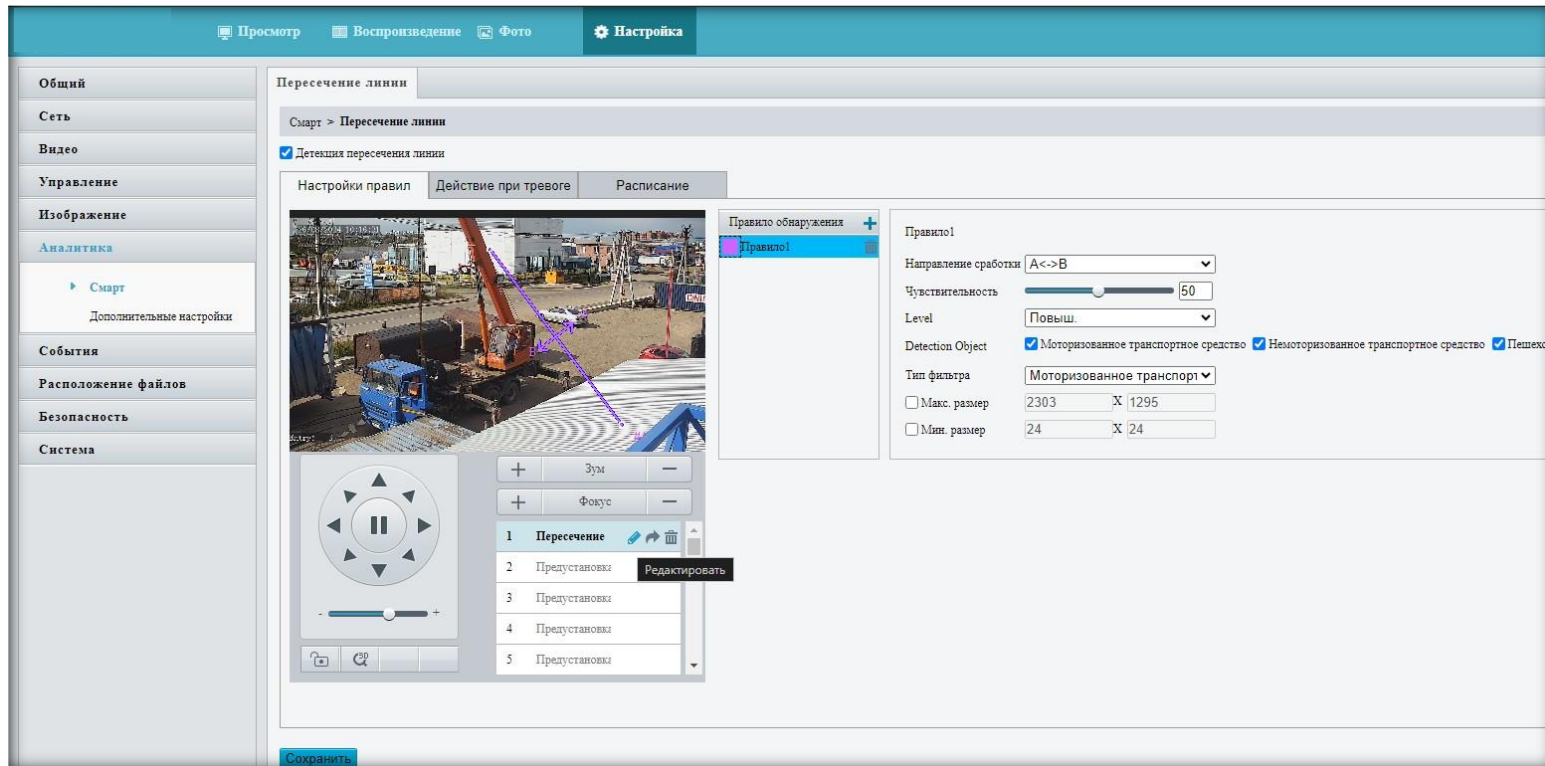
Просмотр Воспроизведение Фото Настройка

Общий
Сеть
Видео
Управление
Изображение
Аналитика
Смарт
Дополнительные настройки
События
Расположение файлов
Безопасность
Система

Пересечение линии

Смарт > Пересечение линии

Детекция пересечения линии

Настройки правил | Действие при тревоге | Расписание

Правило обнаружения +
Правило1

Правило1
Направление сработки A<->B
Чувствительность 50
Level Повыш.
Detection Object Моторизованное транспортное средство Немоторизованное транспортное средство Пешехо
Тип фильтра Моторизованное транспорт
Макс. размер 2303 X 1295
Мин. размер 24 X 24

Зум
Фокус
1 Пересечение
2 Предустановка
3 Предустановка
4 Предустановка
5 Предустановка
Редактировать

Сохранить